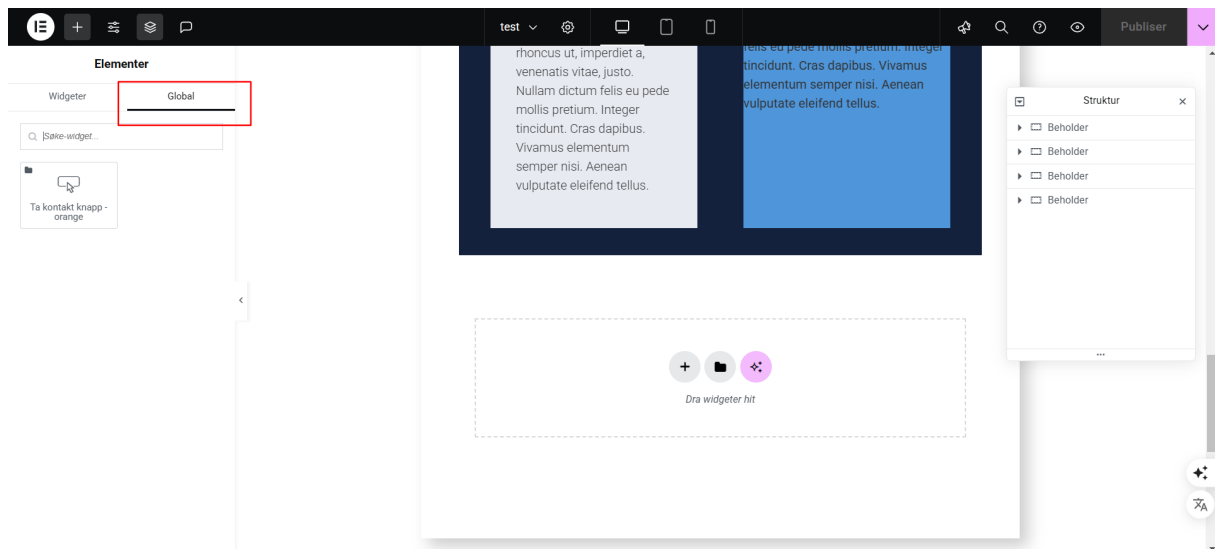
test

Publiser

Elementer

Widgeter

Global

Søke-widget...

Ta kontakt knapp - orange

rhoncus ut, imperdiet a, venenatis vitae, justo. Nullam dictum felis eu pede mollis pretium. Integer tincidunt. Cras dapibus. Vivamus elementum semper nisi. Aenean vulputate eleifend tellus.

felis eu pede mollis pretium. Integer tincidunt. Cras dapibus. Vivamus elementum semper nisi. Aenean vulputate eleifend tellus.

Dra widgeter hit

Struktur

Beholder

Beholder

Beholder

Beholder